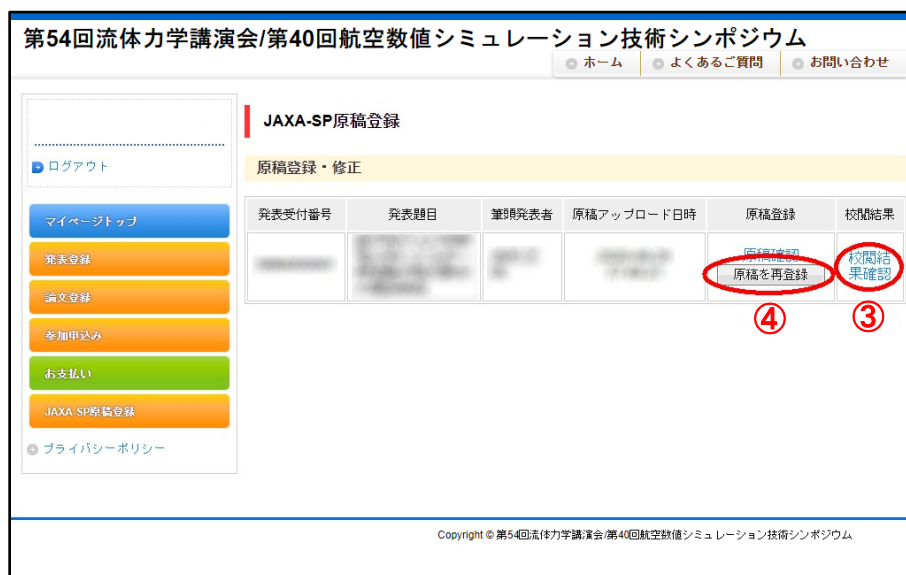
第54回流体力学講演会/第40回航空数値シミュレーション技術シンポジウム

ホーム | よくあるご質問 | お問い合わせ

ログアウト

マイページトップ
発表登録
論文登録
参加申込み
お支払い
JAXA-SP原稿登録

プライバシーポリシー

JAXA-SP原稿登録

原稿登録・修正

| 発表受付番号 | 発表題目 | 筆頭発表者 | 原稿アップロード日時 | 原稿登録 | 校閲結果 |
|---|---|---|---|---|---|
| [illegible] | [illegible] | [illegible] | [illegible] | 原稿確認 原稿を再登録 | 校閲結果確認 |

④ ③

Copyright © 第54回流体力学講演会/第40回航空数値シミュレーション技術シンポジウム